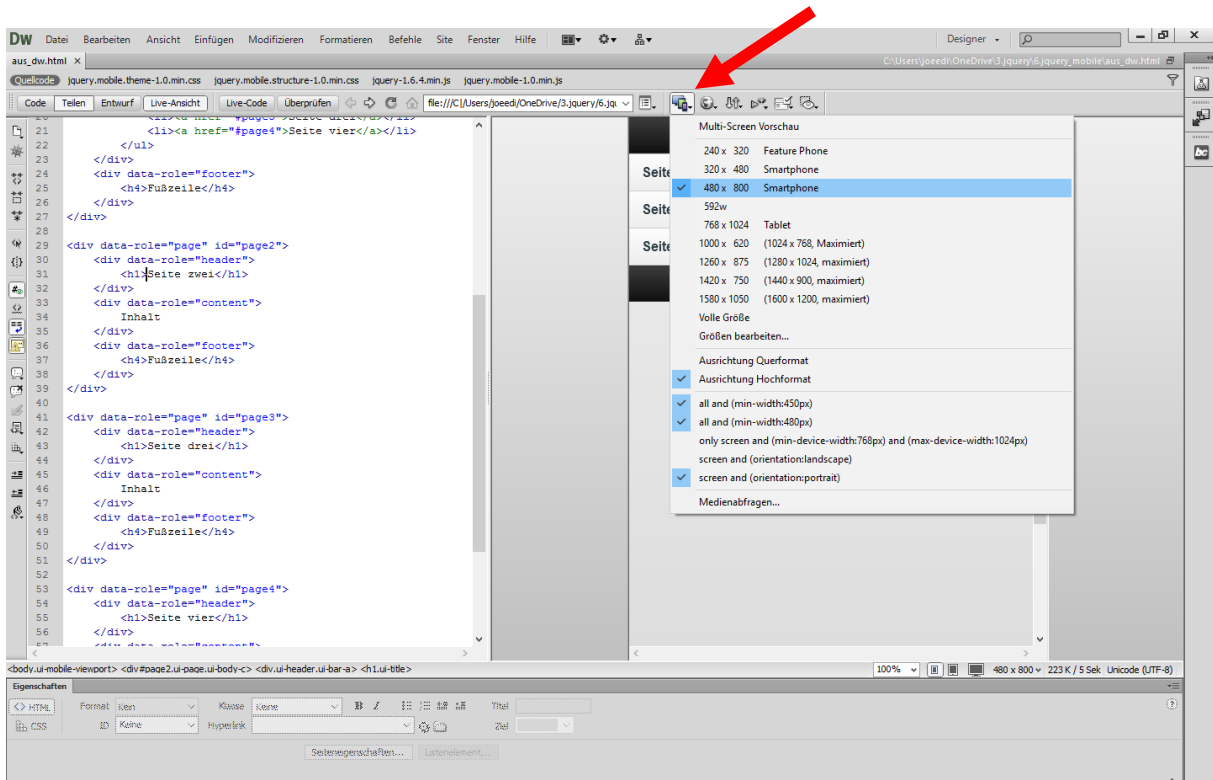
DW Datei Bearbeiten Ansicht Einfügen Modifizieren Formatieren Befehle Site Fenster Hilfe

Designer

aus_dw.html ×

C:\Users\joeedi\OneDrive\3.jquery\6.jquery_mobile\aus_dw.html

Quellcode jquery.mobile.theme-1.0.min.css jquery.mobile.structure-1.0.min.css jquery-1.6.4.min.js jquery.mobile-1.0.min.js

Code Teilen Entwurf Live-Ansicht Live-Code Überprüfen file:///C|/Users/joeedi/OneDrive/3.jquery/6.jqu

21 <li><a href="#page4">Seite vier</a></li>
22 </ul>
23 </div>
24 <div data-role="footer">
25 <h4>Fußzeile</h4>
26 </div>
27 </div>
28
29 <div data-role="page" id="page2">
30 <div data-role="header">
31 <h1>Seite zwei</h1>
32 </div>
33 <div data-role="content">
34 Inhalt
35 </div>
36 <div data-role="footer">
37 <h4>Fußzeile</h4>
38 </div>
39 </div>
40
41 <div data-role="page" id="page3">
42 <div data-role="header">
43 <h1>Seite drei</h1>
44 </div>
45 <div data-role="content">
46 Inhalt
47 </div>
48 <div data-role="footer">
49 <h4>Fußzeile</h4>
50 </div>
51 </div>
52
53 <div data-role="page" id="page4">
54 <div data-role="header">
55 <h1>Seite vier</h1>
56 </div>

Seite
Seite
Seite

Multi-Screen Vorschau
240 x 320 Feature Phone
320 x 480 Smartphone
480 x 800 Smartphone
592w
768 x 1024 Tablet
1000 x 620 (1024 x 768, Maximiert)
1260 x 875 (1280 x 1024, maximiert)
1420 x 750 (1440 x 900, maximiert)
1580 x 1050 (1600 x 1200, maximiert)
Volle Größe
Größen bearbeiten...
Ausrichtung Querformat
Ausrichtung Hochformat
all and (min-width:450px)
all and (min-width:480px)
only screen and (min-device-width:768px) and (max-device-width:1024px)
screen and (orientation:landscape)
screen and (orientation:portrait)
Medienabfragen...

<body.ui-mobile-viewport> <div#page2.ui-page.ui-body-c> <div.ui-header.ui-bar-a> <h1.ui-title>

100% 480 x 800 223 K / 5 Sek Unicode (UTF-8)

Eigenschaften
<> HTML Format Kein Klasse Keine Titel
CSS ID Keine Hyperlink Ziel
Seiteneigenschaften... Listenelement...